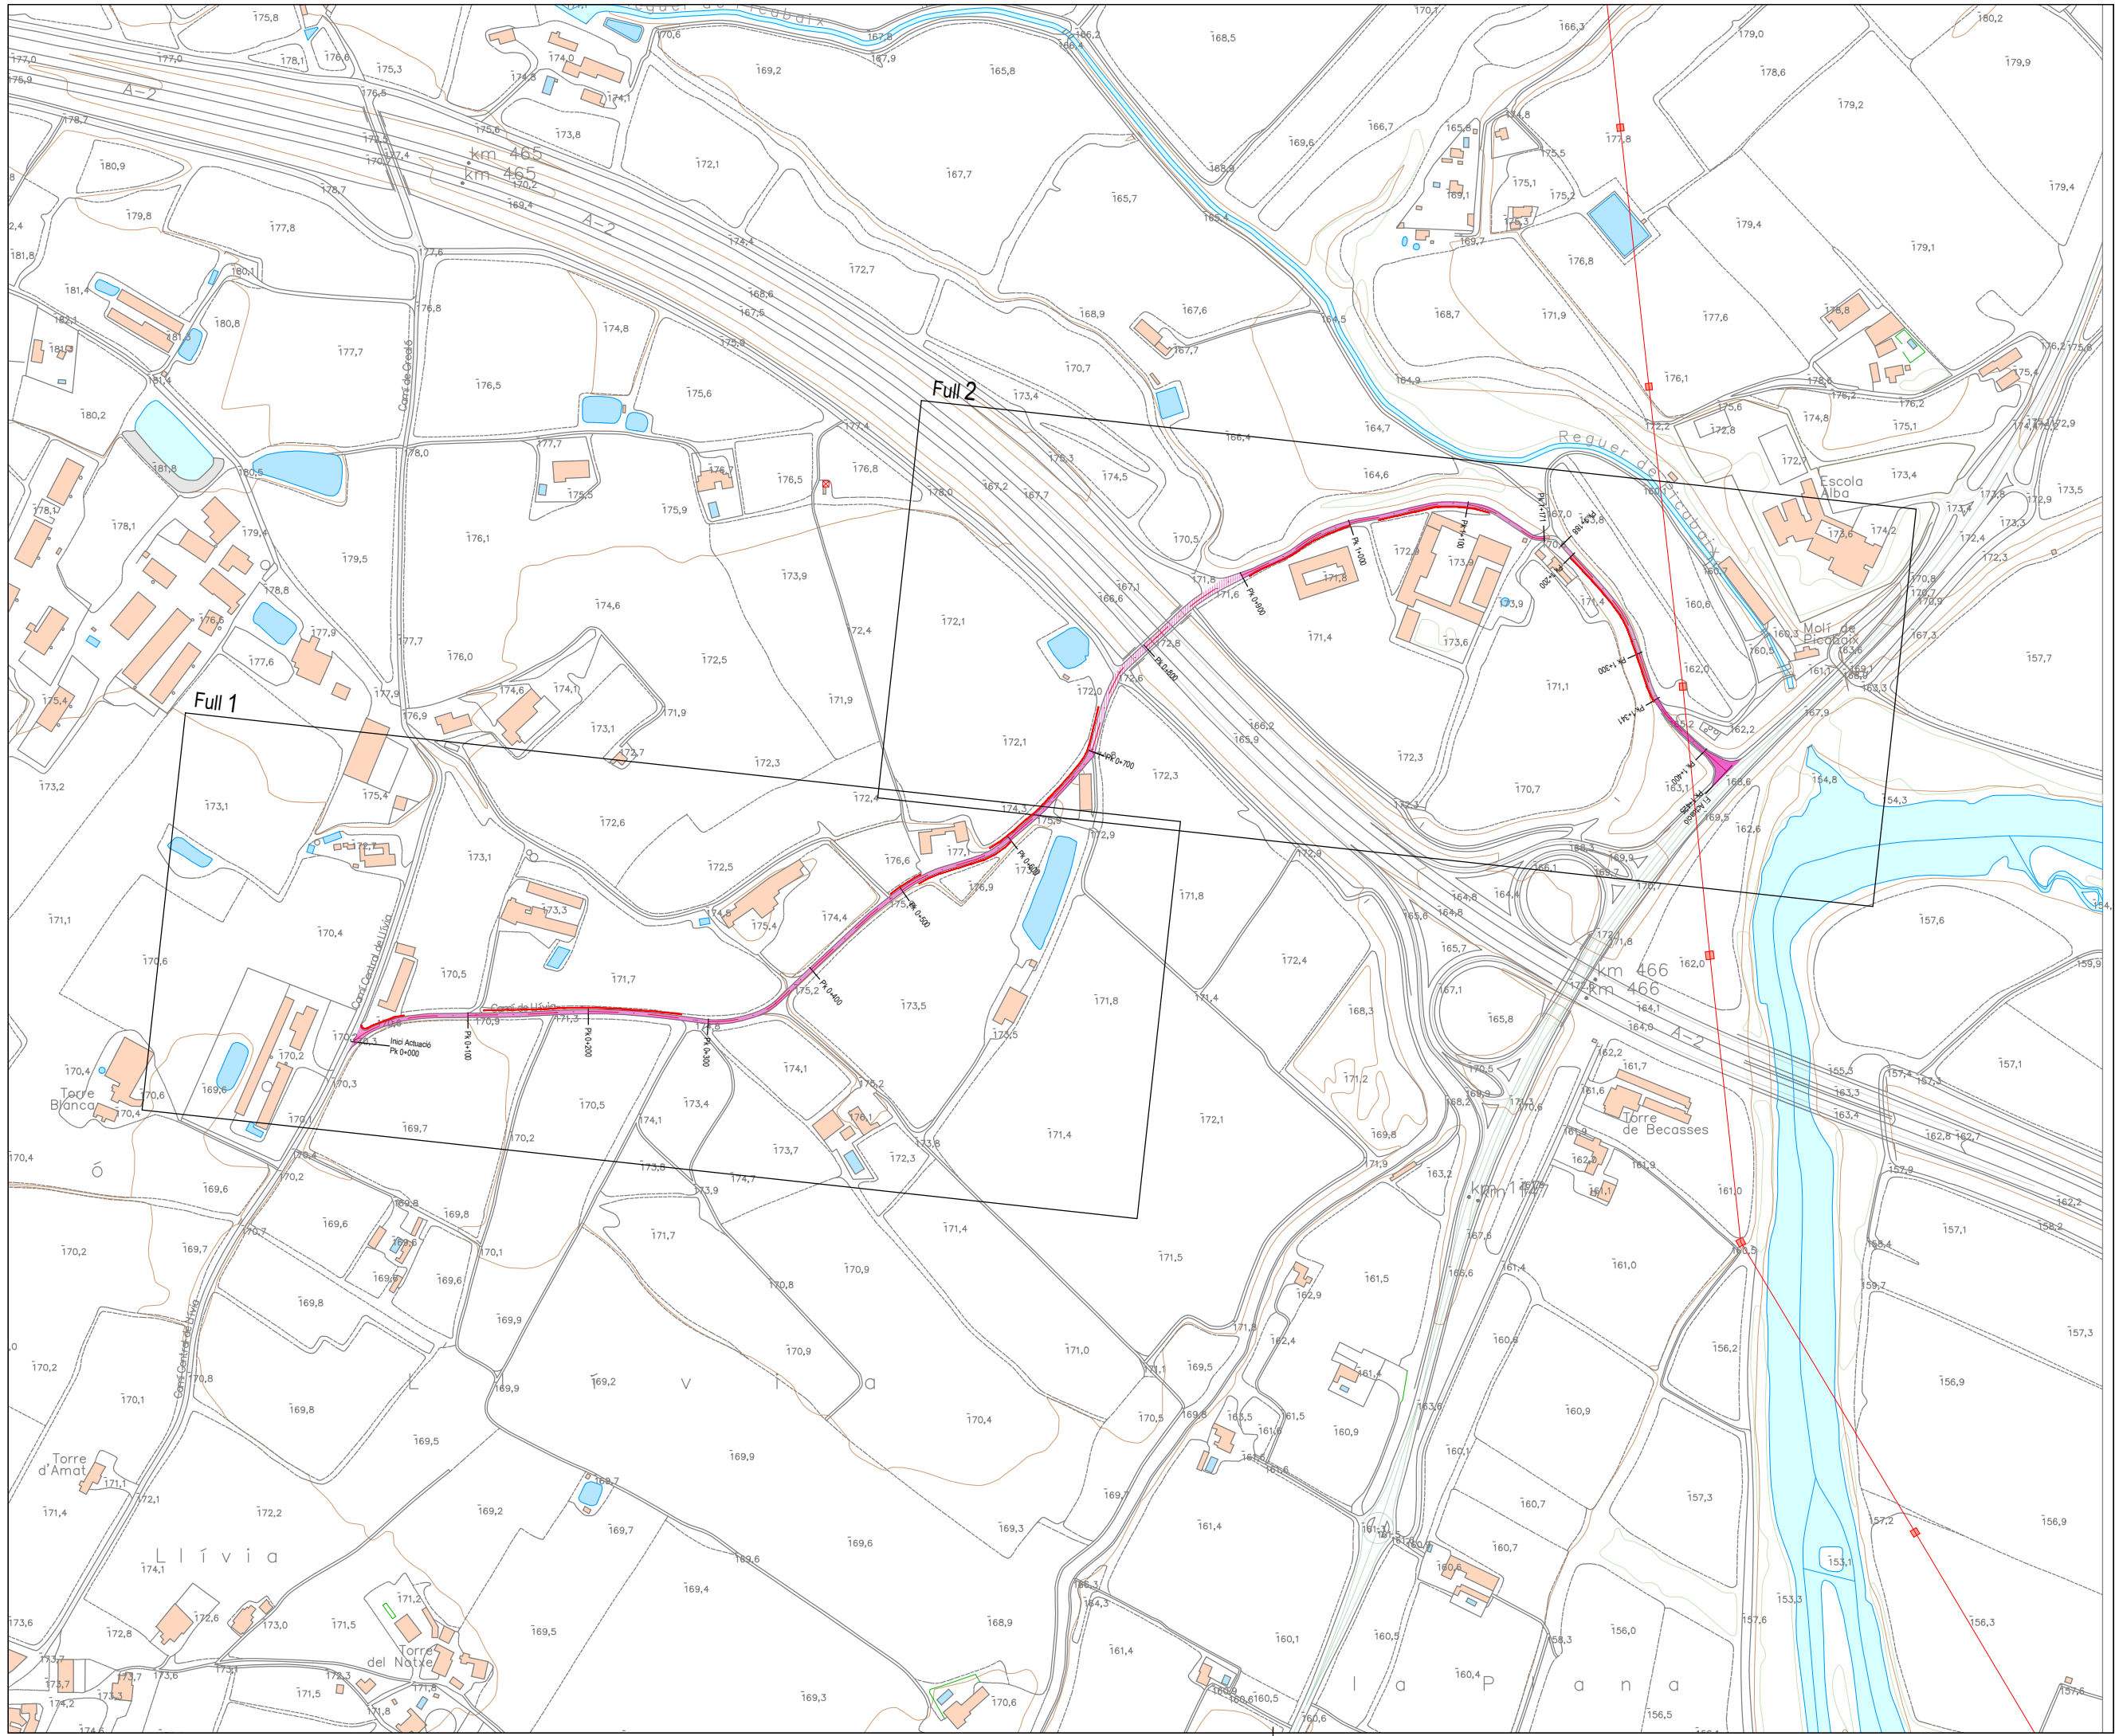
Full 2

Full 1

A-2

km 465
km 465

A-2

Reguer de Picabaix

Reguer de Picabaix

Escola Alba

Molí de Picabaix

Camí de Gresa

Camí Central de Llívia

Camí de Llívia

Inici Actuació
Pk 0+000

Pk 0+100

Pk 0+200

Pk 0+300

Pk 0+400

Pk 0+500

Pk 0+600

Pk 0+700

Pk 0+800

Pk 0+900

Pk 1+000

Pk 1+100

Pk 1+200

Pk 1+300

Pk 1+400

Torre Blanca

Torre d'Amat

Torre del Natxe

Torre de Becasses

km 466
km 466

A-2

km 1
km 1

L l í v i a

L l í v i a

l a P l a n a

175,8
177,0
175,9
177,0
178,1
176,6
175,3
176,5
174,8
174,0
174,1
170,6
169,2
167,8
167,9
165,8
166,2
166,4
168,5
170,1
166,3
179,0
180,2
179,9
178,6
179,2
178,7
180,9
175,6
173,8
172,1
167,7
166,7
169,6
165,9
164,8
168,9
165,7
165,4
170,2
169,4
179,8
177,8
174,4
172,7
168,6
167,5
168,9
167,6
167,7
164,5
168,7
171,9
177,6
176,8
179,4
179,1
179,4
181,8
181,4
180,1
180,8
182,1
181,3
181,5
174,8
177,7
176,8
175,9
176,5
175,6
170,7
173,4
164,9
176,1
178,8
176,2
175,4
176,2
180,2
181,4
181,8
178,0
177,7
177,4
176,8
176,5
175,5
175,9
176,7
178,0
167,2
167,7
175,3
174,5
166,4
164,7
164,6
172,2
172,8
172,7
174,8
173,4
175,1
173,5
172,9
178,1
178,1
179,4
176,1
179,5
173,9
174,6
172,4
172,1
170,5
171,8
171,6
167,1
166,6
172,9
173,9
171,8
173,9
171,4
173,6
170,8
170,7
170,9
167,3
157,6
178,8
177,9
176,5
177,6
177,7
176,0
172,5
171,9
172,8
172,6
172,0
171,1
160,6
162,0
161,7
160,3
160,5
175,4
177,9
174,6
174,1
171,9
173,1
172,7
172,3
172,1
166,2
165,9
172,3
170,7
163,1
162,2
166,6
164,8
154,3
173,2
173,1
175,4
172,6
172,4
174,3
175,3
172,9
172,3
162,6
172,7
173,1
172,5
176,6
177,1
175,9
176,9
171,8
172,9
166,1
168,9
169,7
170,7
157,6
164,8
164,4
165,6
164,8
171,1
170,4
173,3
174,5
175,4
174,4
175,2
173,5
171,8
172,4
171,4
165,7
167,1
171,8
162,0
159,9
170,6
170,5
171,7
173,5
168,3
165,8
164,1
164,0
170,4
170,2
169,6
170,3
170,2
170,9
171,3
174,1
175,2
173,5
171,2
162,2
161,7
161,6
155,3
163,3
163,4
157,1
157,4
170,6
170,4
170,1
169,7
170,5
173,4
174,1
176,1
172,3
173,8
171,4
172,1
169,8
170,5
169,9
170,6
168,2
161,9
162,8
162,7
170,4
170,4
170,2
169,6
170,2
169,8
169,8
173,8
174,7
173,9
171,9
163,2
162,3
161,9
157,9
162,2
170,2
169,7
169,6
169,6
169,6
169,6
170,1
171,7
170,8
170,9
171,4
171,5
161,0
161,5
161,4
161,0
157,1
158,2
158,4
169,8
169,9
162,9
162,4
160,6
156,2
159,7
157,3
170,2
170,8
170,1
169,8
169,5
169,9
169,2
170,9
171,0
171,1
169,5
161,4
163,0
160,9
156,9
169,9
170,4
170,5
169,6
163,5
161,5
161,0
160,9
160,1
171,1
172,1
171,4
172,2
168,7
169,2
169,7
169,6
169,3
169,7
161,4
160,6
160,7
160,7
157,3
157,2
156,9
174,1
173,6
172,8
172,6
173,0
171,2
171,5
169,5
169,4
168,9
165,3
164,3
161,4
160,1
160,5
160,6
160,4
158,3
156,0
153,3
157,6
153,1
156,3
173,7
173,7
173,7
173,6
173,3
174,2
174,6
173,1
172,3
171,5
171,8
171,8
169,3
170,6
160,9
160,6
160,5
160,6
156,5
157,6